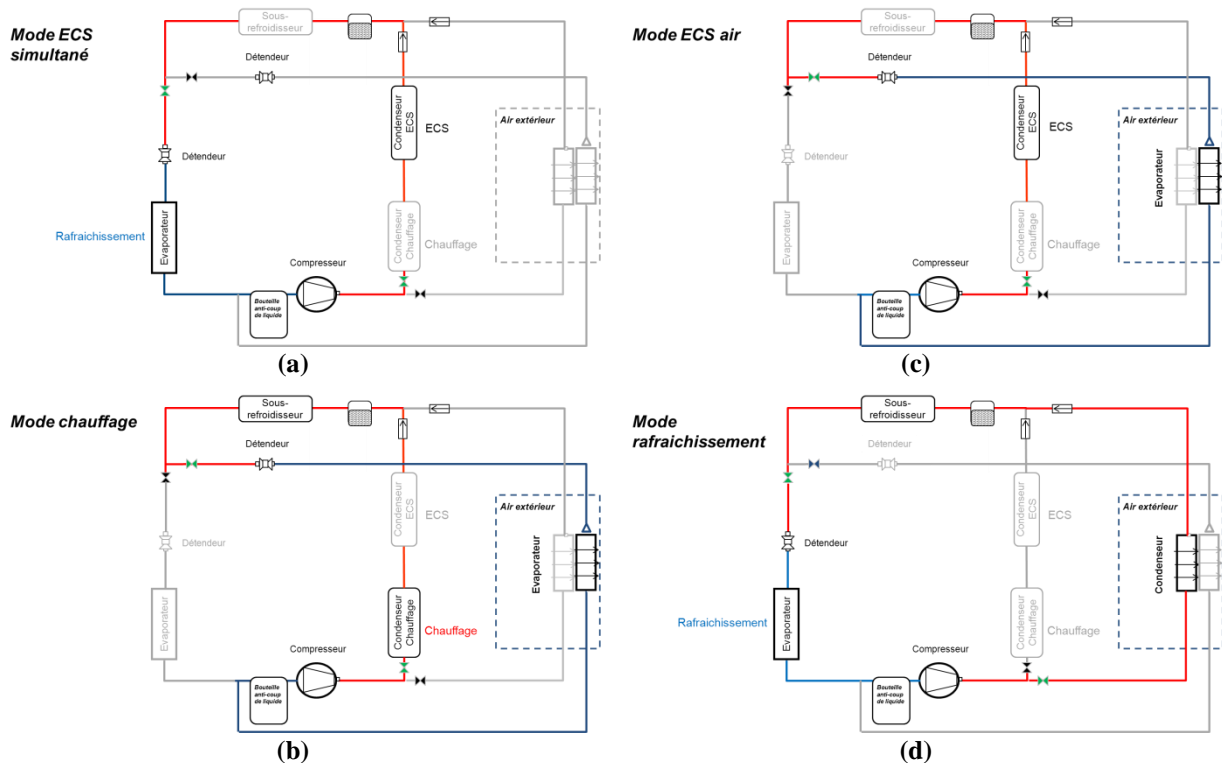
Mode ECS simultané

Sous-refroidisseur

Détendeur

Condenseur ECS

ECS

Air extérieur

Détendeur

Rafraichissement

Evaporateur

Condenseur Chauffage

Chauffage

Compresseur

Bouteille anti-coup de liquide

(a)

Mode ECS air

Sous-refroidisseur

Détendeur

Condenseur ECS

ECS

Air extérieur

Détendeur

Evaporateur

Evaporateur

Condenseur Chauffage

Chauffage

Compresseur

Bouteille anti-coup de liquide

(c)

Mode chauffage

Sous-refroidisseur

Détendeur

Condenseur ECS

ECS

Air extérieur

Evaporateur

Détendeur

Evaporateur

Condenseur Chauffage

Chauffage

Compresseur

Bouteille anti-coup de liquide

(b)

Mode rafraichissement

Sous-refroidisseur

Détendeur

Condenseur ECS

ECS

Air extérieur

Détendeur

Condenseur

Rafraichissement

Evaporateur

Condenseur Chauffage

Chauffage

Compresseur

Bouteille anti-coup de liquide

(d)